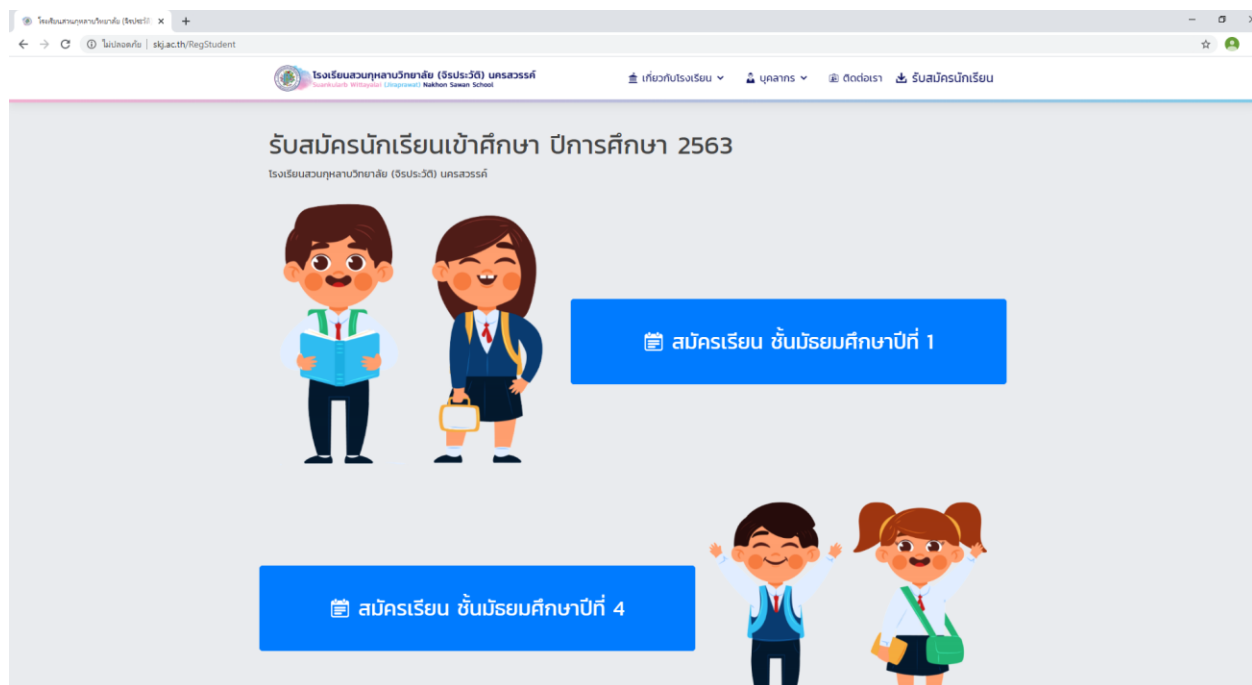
โรงเรียนสวนกุหลาบวิทยาลัย (จิรประวัติ) ×
+
ไม่ปลอดภัย | skj.ac.th/RegStudent

โรงเรียนสวนกุหลาบวิทยาลัย (จิรประวัติ) นครสวรรค์
Suankularb Wittayalai (Jiraprawat) Nakhon Sawan School

เกี่ยวกับโรงเรียน
บุคลากร
ติดต่อเรา
รับสมัครนักเรียน

รับสมัครนักเรียนเข้าศึกษา ปีการศึกษา 2563
โรงเรียนสวนกุหลาบวิทยาลัย (จิรประวัติ) นครสวรรค์

สมัครเรียน ชั้นมัธยมศึกษาปีที่ 1

สมัครเรียน ชั้นมัธยมศึกษาปีที่ 4